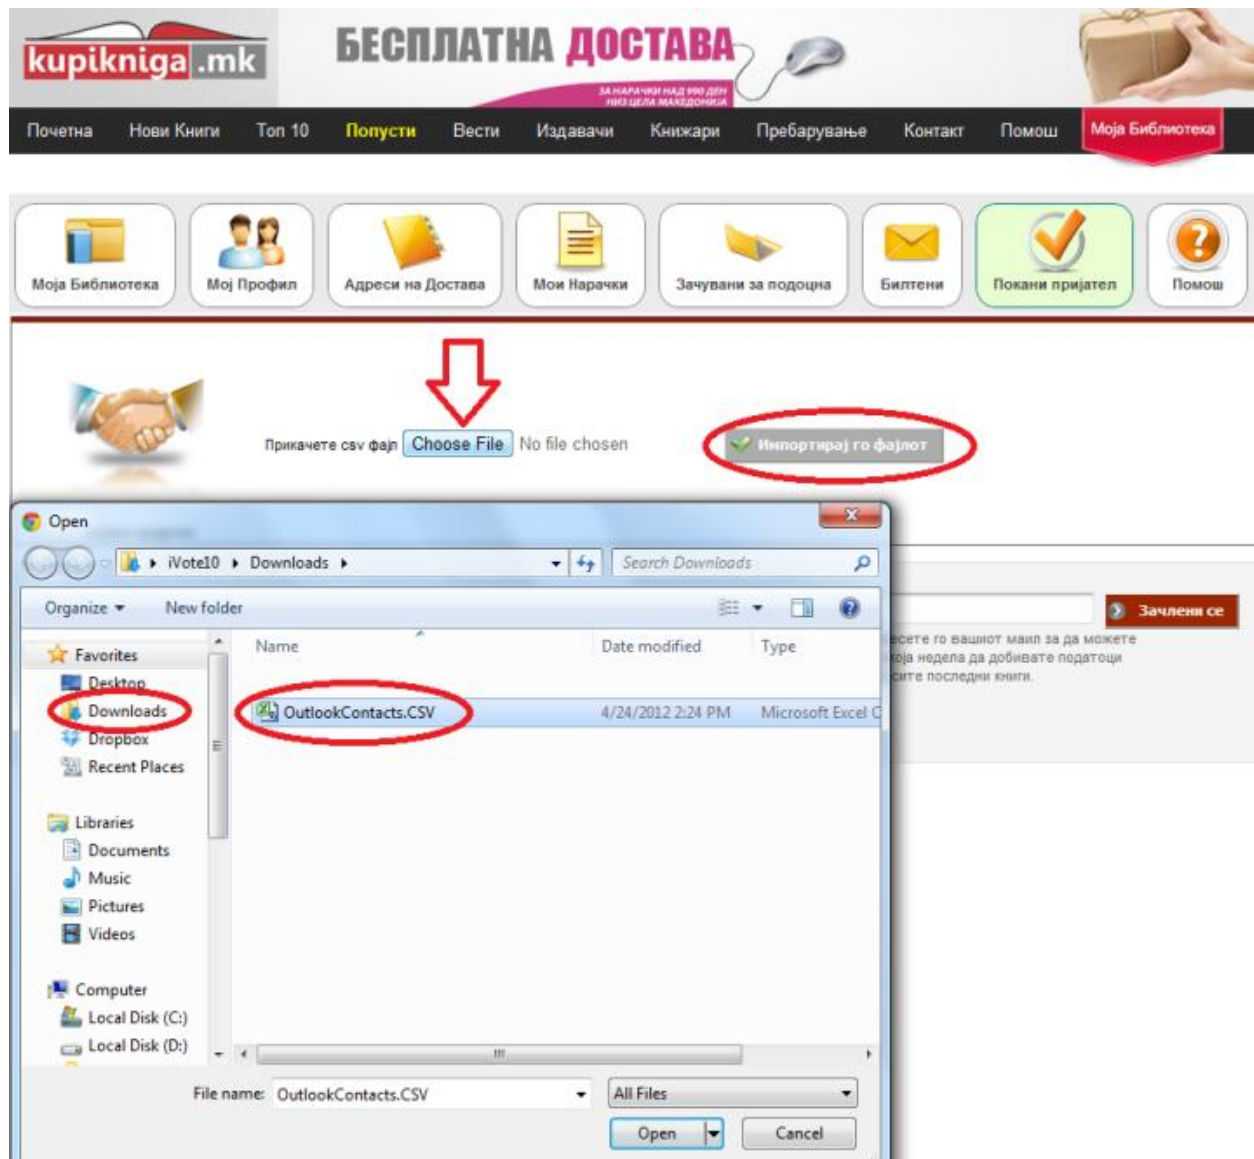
kupikniga.mk

БЕСПЛАТНА ДОСТАВА

ЗА НАРАЧКИ НАД 990 ДЕН НИЗ ЦЕЛА МАКЕДОНИЈА

Почетна | Нови Книги | Топ 10 | Попусти | Вести | Издавачи | Книжари | Пребарување | Контакт | Помош | Моја Библиотека

Моја Библиотека | Мој Профил | Адреси на Достава | Мои Нарачки | Зачувани за подоцна | Билтени | Покани пријател | Помош

Прикачете csv фајл Choose File No file chosen

Импортирај го фајлот

Open

iVote10 ▸ Downloads ▸

Search Downloads

Organize ▾ New folder

Favorites
Desktop
Downloads
Dropbox
Recent Places

Libraries
Documents
Music
Pictures
Videos

Computer
Local Disk (C:)
Local Disk (D:)

| Name | Date modified | Type |
|---|---|---|
| OutlookContacts.CSV | 4/24/2012 2:24 PM | Microsoft Excel C |

File name: OutlookContacts.CSV

All Files

Open

Cancel

Зачлени се

есете го вашиот маил за да можете
оја недела да добивате податоци
сите последни книги.